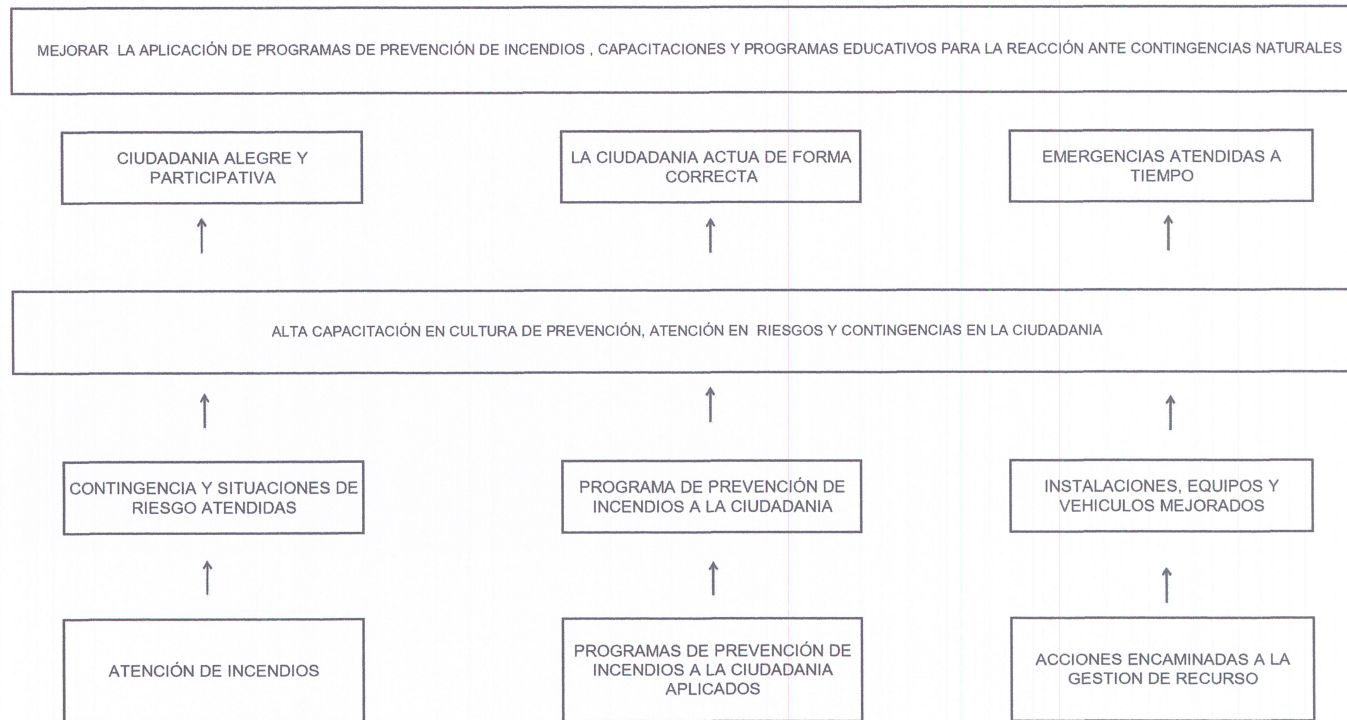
MEJORAR LA APLICACIÓN DE PROGRAMAS DE PREVENCIÓN DE INCENDIOS , CAPACITACIONES Y PROGRAMAS EDUCATIVOS PARA LA REACCIÓN ANTE CONTINGENCIAS NATURALES

CIUDADANIA ALEGRE Y PARTICIPATIVA

LA CIUDADANIA ACTUA DE FORMA CORRECTA

EMERGENCIAS ATENDIDAS A TIEMPO

ALTA CAPACITACIÓN EN CULTURA DE PREVENCIÓN, ATENCIÓN EN RIESGOS Y CONTINGENCIAS EN LA CIUDADANIA

CONTINGENCIA Y SITUACIONES DE RIESGO ATENDIDAS

PROGRAMA DE PREVENCIÓN DE INCENDIOS A LA CIUDADANIA

INSTALACIONES, EQUIPOS Y VEHICULOS MEJORADOS

ATENCIÓN DE INCENDIOS

PROGRAMAS DE PREVENCIÓN DE INCENDIOS A LA CIUDADANIA APLICADOS

ACCIONES ENCAMINADAS A LA GESTION DE RECURSO